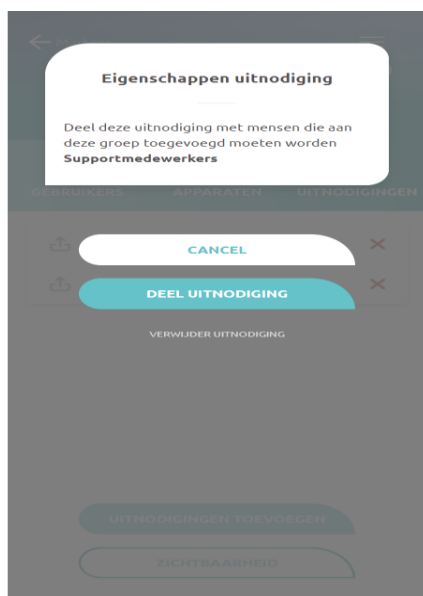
Eigenschappen uitnodiging

Deel deze uitnodiging met mensen die aan deze groep toegevoegd moeten worden **Supportmedewerkers**

GEBRUIKERS APPARATEN UITNODIGINGEN

CANCEL

DEEL UITNODIGING

VERWIJDER UITNODIGING

UITNODIGINGEN TOEVOEGEN

ZICHTBAARHEID